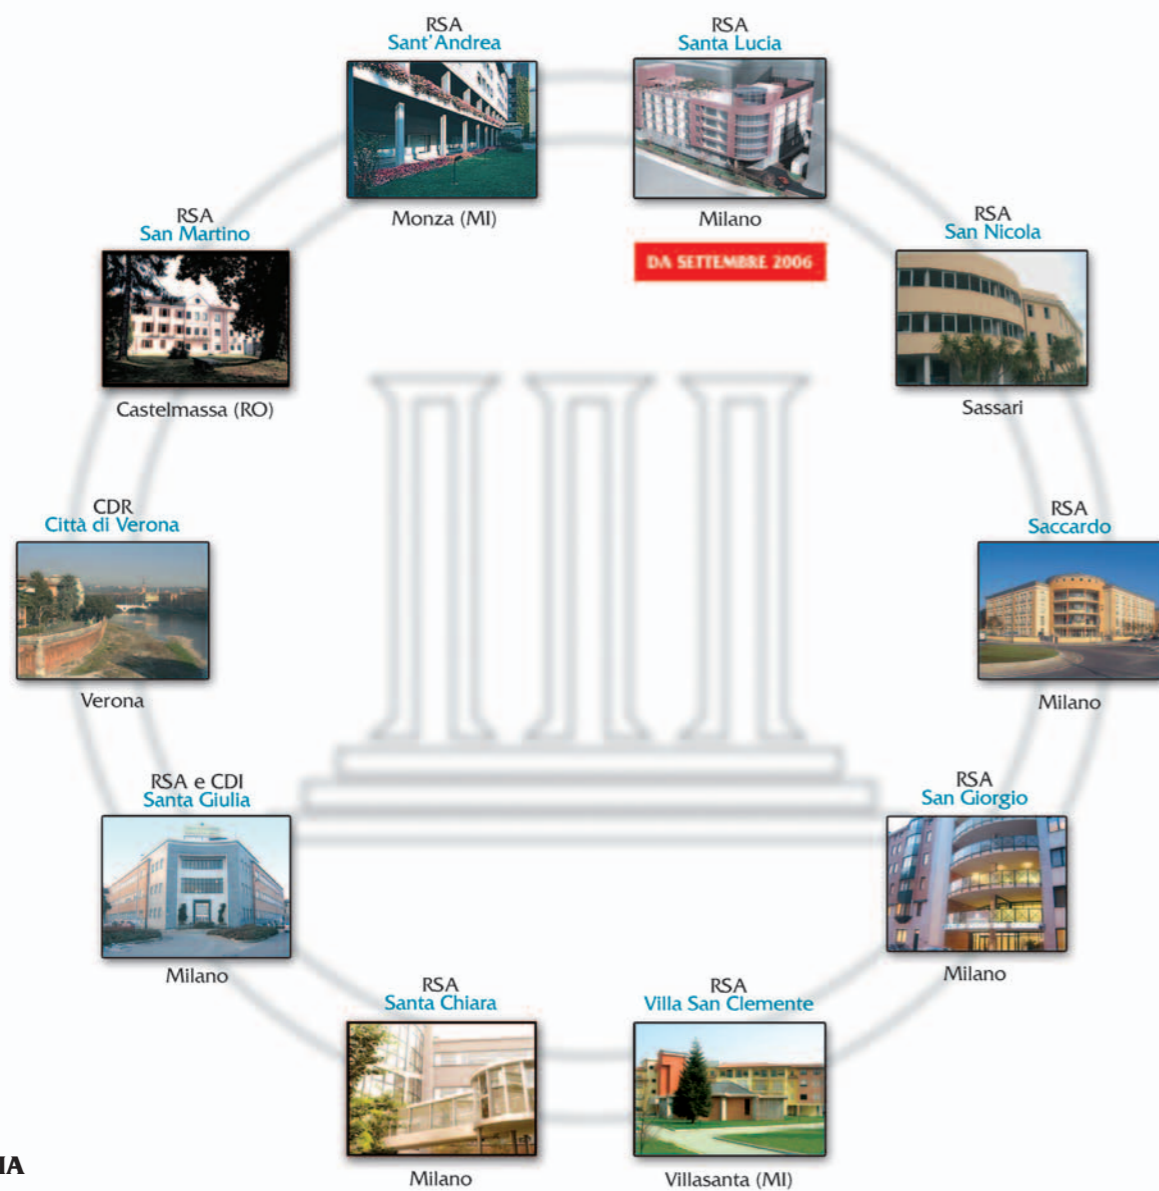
RSA
Sant'Andrea

Monza (MI)

RSA
Santa Lucia

Milano

DA SETTEMBRE 2006

RSA
San Martino

Castelmassa (RO)

RSA
San Nicola

Sassari

CDR
Città di Verona

Verona

RSA
Saccardo

Milano

RSA e CDI
Santa Giulia

Milano

RSA
San Giorgio

Milano

RSA
Santa Chiara

Milano

RSA
Villa San Clemente

Villasanta (MI)

IA